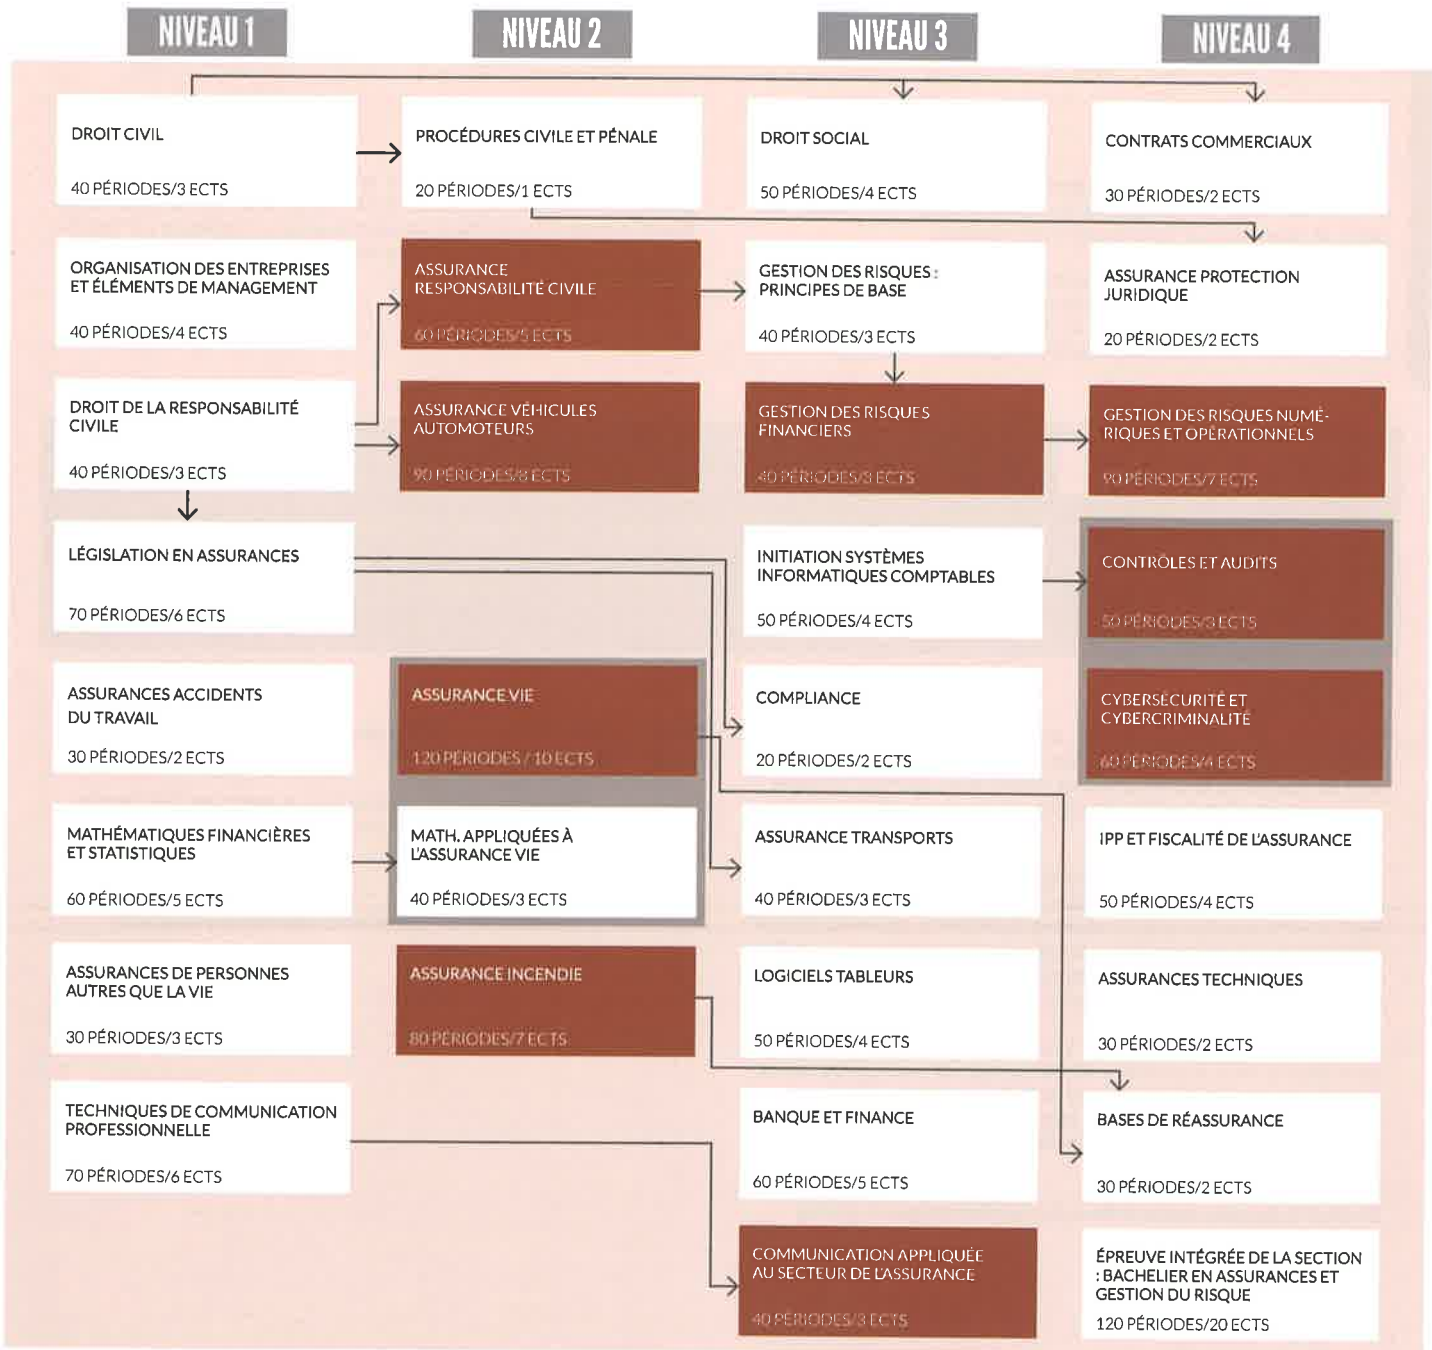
NIVEAU 1

DROIT CIVIL
40 PÉRIODES/3 ECTS

ORGANISATION DES ENTREPRISES ET ÉLÉMENTS DE MANAGEMENT
40 PÉRIODES/4 ECTS

DROIT DE LA RESPONSABILITÉ CIVILE
40 PÉRIODES/3 ECTS

LÉGISLATION EN ASSURANCES
70 PÉRIODES/6 ECTS

ASSURANCES ACCIDENTS DU TRAVAIL
30 PÉRIODES/2 ECTS

MATHÉMATIQUES FINANCIÈRES ET STATISTIQUES
60 PÉRIODES/5 ECTS

ASSURANCES DE PERSONNES AUTRES QUE LA VIE
30 PÉRIODES/3 ECTS

TECHNIQUES DE COMMUNICATION PROFESSIONNELLE
70 PÉRIODES/6 ECTS

NIVEAU 2

PROCÉDURES CIVILE ET PÉNALE
20 PÉRIODES/1 ECTS

ASSURANCE RESPONSABILITÉ CIVILE
60 PÉRIODES/5 ECTS

ASSURANCE VÉHICULES AUTOMOTEURS
90 PÉRIODES/8 ECTS

ASSURANCE VIE
120 PÉRIODES / 10 ECTS

MATH. APPLIQUÉES À L'ASSURANCE VIE
40 PÉRIODES/3 ECTS

ASSURANCE INCENDIE
80 PÉRIODES/7 ECTS

NIVEAU 3

DROIT SOCIAL
50 PÉRIODES/4 ECTS

GESTION DES RISQUES : PRINCIPES DE BASE
40 PÉRIODES/3 ECTS

GESTION DES RISQUES FINANCIERS
40 PÉRIODES/3 ECTS

INITIATION SYSTÈMES INFORMATIQUES COMPTABLES
50 PÉRIODES/4 ECTS

COMPLIANCE
20 PÉRIODES/2 ECTS

ASSURANCE TRANSPORTS
40 PÉRIODES/3 ECTS

LOGICIELS TABLEURS
50 PÉRIODES/4 ECTS

BANQUE ET FINANCE
60 PÉRIODES/5 ECTS

COMMUNICATION APPLIQUÉE AU SECTEUR DE L'ASSURANCE
40 PÉRIODES/3 ECTS

NIVEAU 4

CONTRATS COMMERCIAUX
30 PÉRIODES/2 ECTS

ASSURANCE PROTECTION JURIDIQUE
20 PÉRIODES/2 ECTS

GESTION DES RISQUES NUMÉRIQUES ET OPÉRATIONNELS
90 PÉRIODES/7 ECTS

CONTRÔLES ET AUDITS
50 PÉRIODES/3 ECTS

CYBERSÉCURITÉ ET CYBERCRIMINALITÉ
60 PÉRIODES/4 ECTS

IPP ET FISCALITÉ DE L'ASSURANCE
50 PÉRIODES/4 ECTS

ASSURANCES TECHNIQUES
30 PÉRIODES/2 ECTS

BASES DE RÉASSURANCE
30 PÉRIODES/2 ECTS

ÉPREUVE INTÉGRÉE DE LA SECTION : BACHELIER EN ASSURANCES ET GESTION DU RISQUE
120 PÉRIODES/20 ECTS